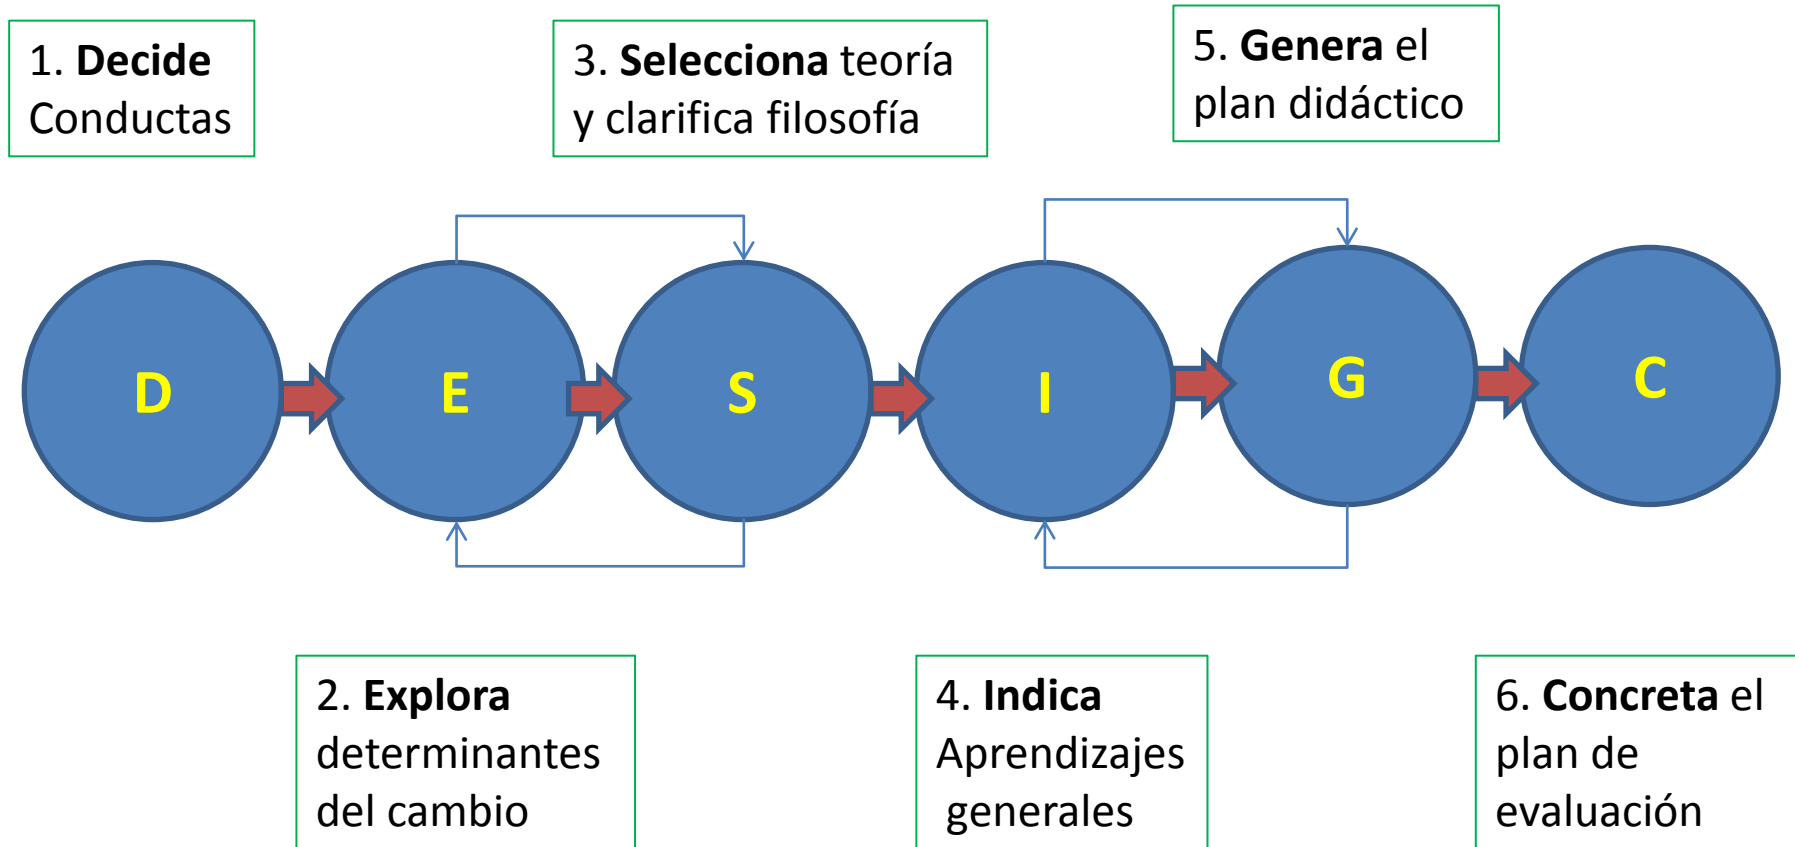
1. **Decide** Conductas

3. **Selecciona** teoría y clarifica filosofía

5. **Genera** el plan didáctico

D

E

S

I

G

C

2. **Explora** determinantes del cambio

4. **Indica** Aprendizajes generales

6. **Concreta** el plan de evaluación